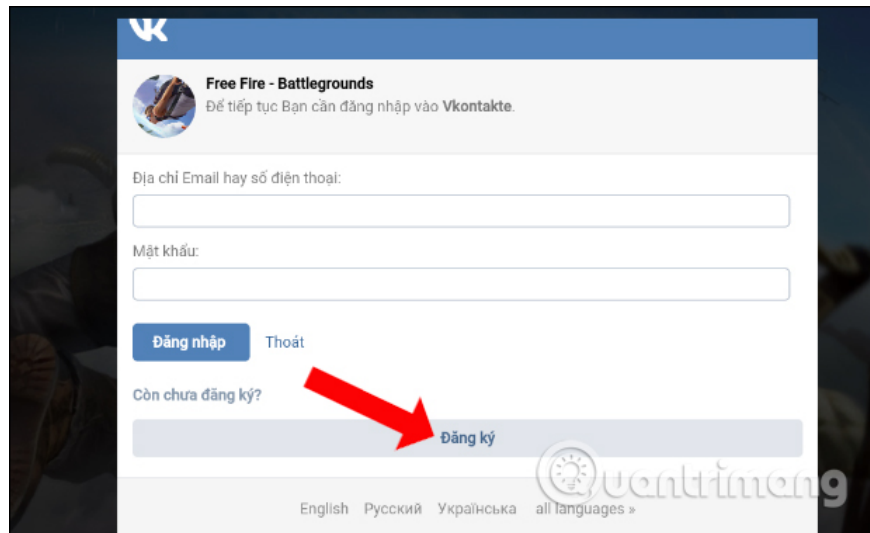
VK

Free Fire - Battlegrounds
Để tiếp tục Bạn cần đăng nhập vào Vkontakte.

Địa chỉ Email hay số điện thoại:

Mật khẩu:

Đăng nhập Thoát

Còn chưa đăng ký?

Đăng ký

Quantrimang

English Русский Українська all languages »